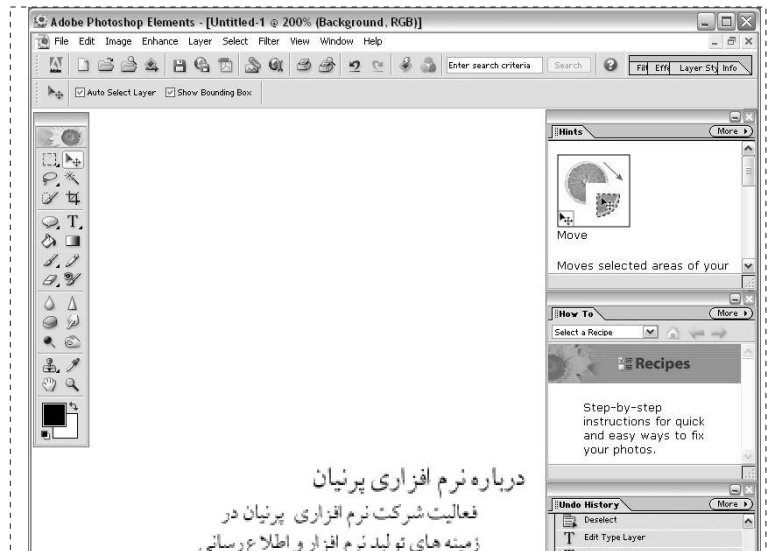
Adobe Photoshop Elements - [Untitled-1 @ 200% (Background, RGB)]

File Edit Image Enhance Layer Select Filter View Window Help

Enter search criteria Search

Filt Effe Layer Sty Info

Auto Select Layer Show Bounding Box

Hints More

Move

Moves selected areas of your

How To More

Select a Recipe

Recipes

Step-by-step instructions for quick and easy ways to fix your photos.

درباره نرم افزاری پرنیان

فعالیت شرکت نرم افزاری پرنیان در

زمینه های تولید نرم افزار و اطلاع رسانی

Undo History More

Deselect

Edit Type Layer